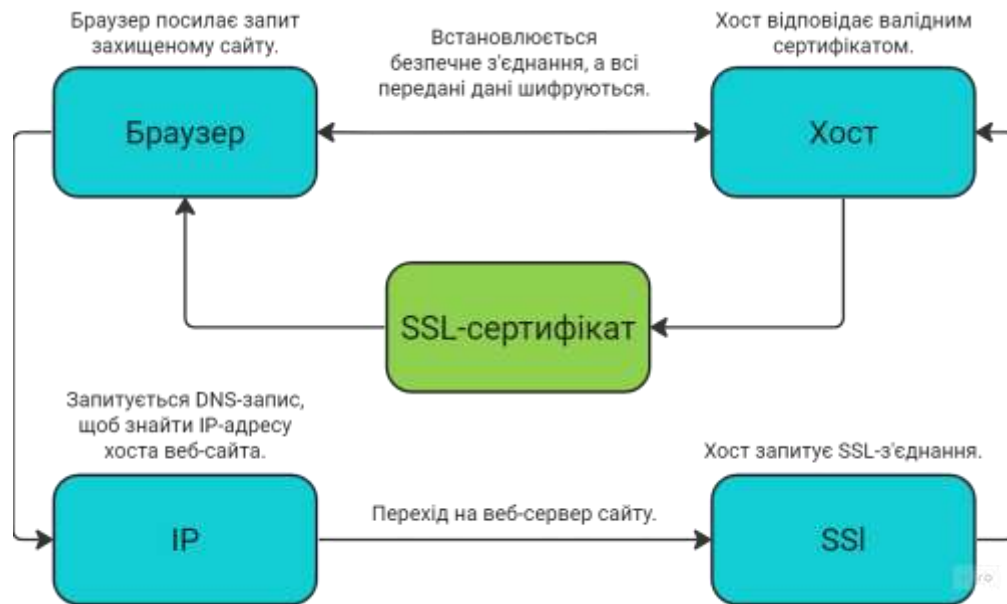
Браузер посилає запит захищеному сайту.

Встановлюється безпечне з'єднання, а всі передані дані шифруються.

Хост відповідає валідним сертифікатом.

Браузер

Хост

SSL-сертифікат

Запитується DNS-запис, щоб знайти IP-адресу хоста веб-сайта.

Хост запитує SSL-з'єднання.

IP

Перехід на веб-сервер сайту.

SSl